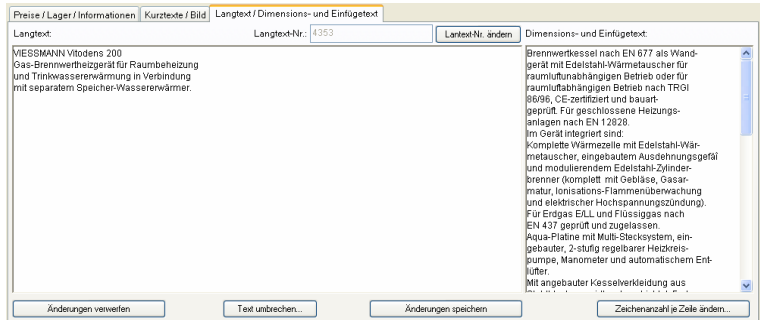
Preise / Lager / Informationen | Kurztexte / Bild | Langtext / Dimensions- und Einfügetext

Langtext:

Langtext-Nr.: 4353

Lantext-Nr. ändern

Dimensions- und Einfügetext:

VIESSMANN Vitodens 200
Gas-Brennwertheizgerät für Raumbeheizung und Trinkwassererwärmung in Verbindung mit separatem Speicher-Wassererwärmer.

Brennwertkessel nach EN 677 als Wandgerät mit Edelstahl-Wärmetauscher für raumluftunabhängigen Betrieb oder für raumluftabhängigen Betrieb nach TRGI 86/96, CE-zertifiziert und bauartgeprüft. Für geschlossene Heizungsanlagen nach EN 12828.
Im Gerät integriert sind:
Komplette Wärmezelle mit Edelstahl-Wärmetauscher, eingebautem Ausdehnungsgefäß und modulierendem Edelstahl-Zylinderbrenner (komplett mit Gebläse, Gasarmatur, Ionisations-Flammenüberwachung und elektrischer Hochspannungszündung).
Für Erdgas E/LL und Flüssiggas nach EN 437 geprüft und zugelassen.
Aqua-Platine mit Multi-Stecksystem, eingebauter, 2-stufig regelbarer Heizkreispumpe, Manometer und automatischem Entlüfter.
Mit angebauter Kesselverkleidung aus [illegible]

Änderungen verwerfen

Text umbrechen...

Änderungen speichern

Zeichenanzahl je Zeile ändern...